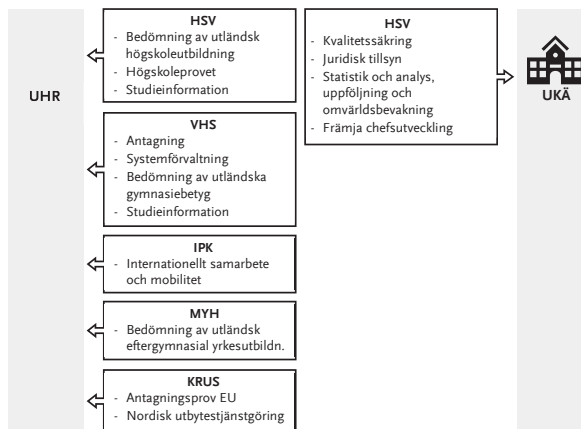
UHR

HSV
- Bedömning av utländsk högskoleutbildning
- Högskoleprovet
- Studieinformation

VHS
- Antagning
- Systemförvaltning
- Bedömning av utländska gymnasiebetyg
- Studieinformation

IPK
- Internationellt samarbete och mobilitet

MYH
- Bedömning av utländsk eftergymnasial yrkesutbildn.

KRUS
- Antagningsprov EU
- Nordisk utbytestjänstgöring

HSV
- Kvalitetssäkring
- Juridisk tillsyn
- Statistik och analys, uppföljning och omvärldsbevakning
- Främja chefsutveckling

UKÄ